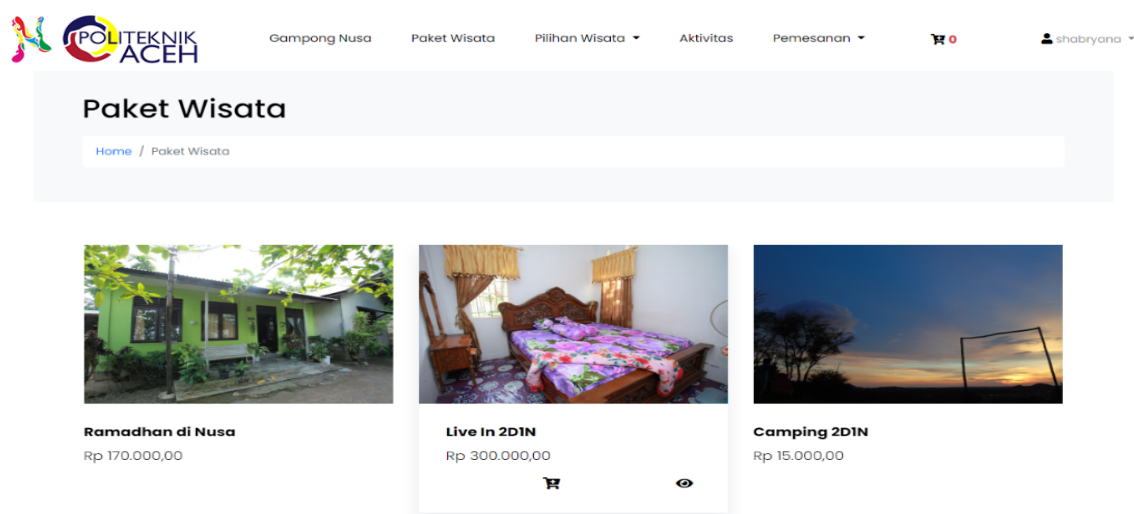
POLITEKNIK ACEH

Gampong Nusa Paket Wisata Pilihan Wisata Aktivitas Pemesanan 0 shabryana

Paket Wisata

Home / Paket Wisata

Ramadhan di Nusa
Rp 170.000,00

Live In 2D1N
Rp 300.000,00

Camping 2D1N
Rp 15.000,00